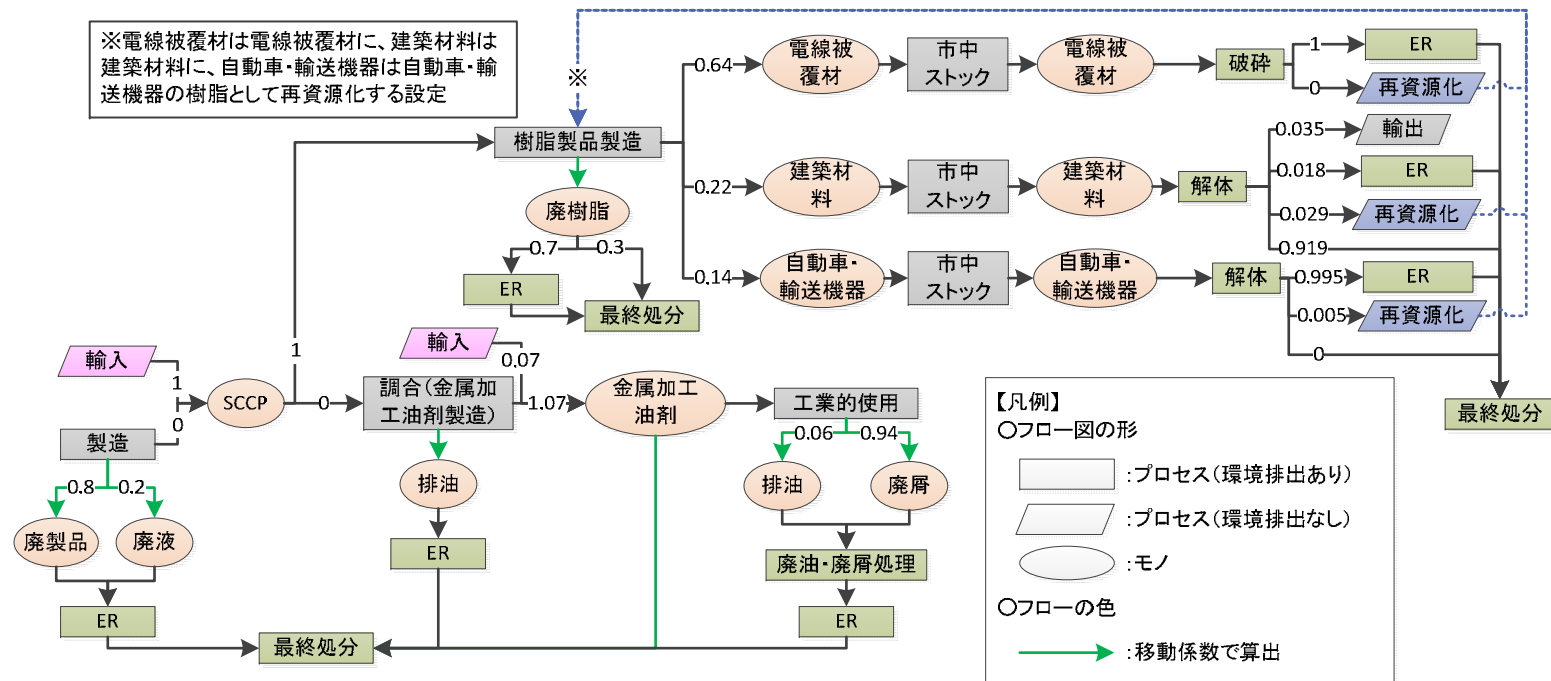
※電線被覆材は電線被覆材に、建築材料は建築材料に、自動車・輸送機器は自動車・輸送機器の樹脂として再資源化する設定

※

樹脂製品製造

0.64
電線被覆材
市中ストック
電線被覆材
破砕
1
ER
0
再資源化

0.035
輸出
0.22
建築材料
市中ストック
建築材料
解体
0.018
ER
0.029
再資源化
0.919

0.14
自動車・輸送機器
市中ストック
自動車・輸送機器
解体
0.995
ER
0.005
再資源化
0

最終処分

廃樹脂
0.7
0.3
ER
最終処分

1

輸入
1
SCCP
0
製造
0.8
0.2
廃製品
廃液
ER

0
調合（金属加工油剤製造）
輸入
0.07
1.07
金属加工油剤
排油
ER

工業的使用
0.06
0.94
排油
廃屑
廃油・廃屑処理
ER

最終処分

【凡例】
○フロー図の形
:プロセス（環境排出あり）
:プロセス（環境排出なし）
:モノ
○フローの色
:移動係数で算出